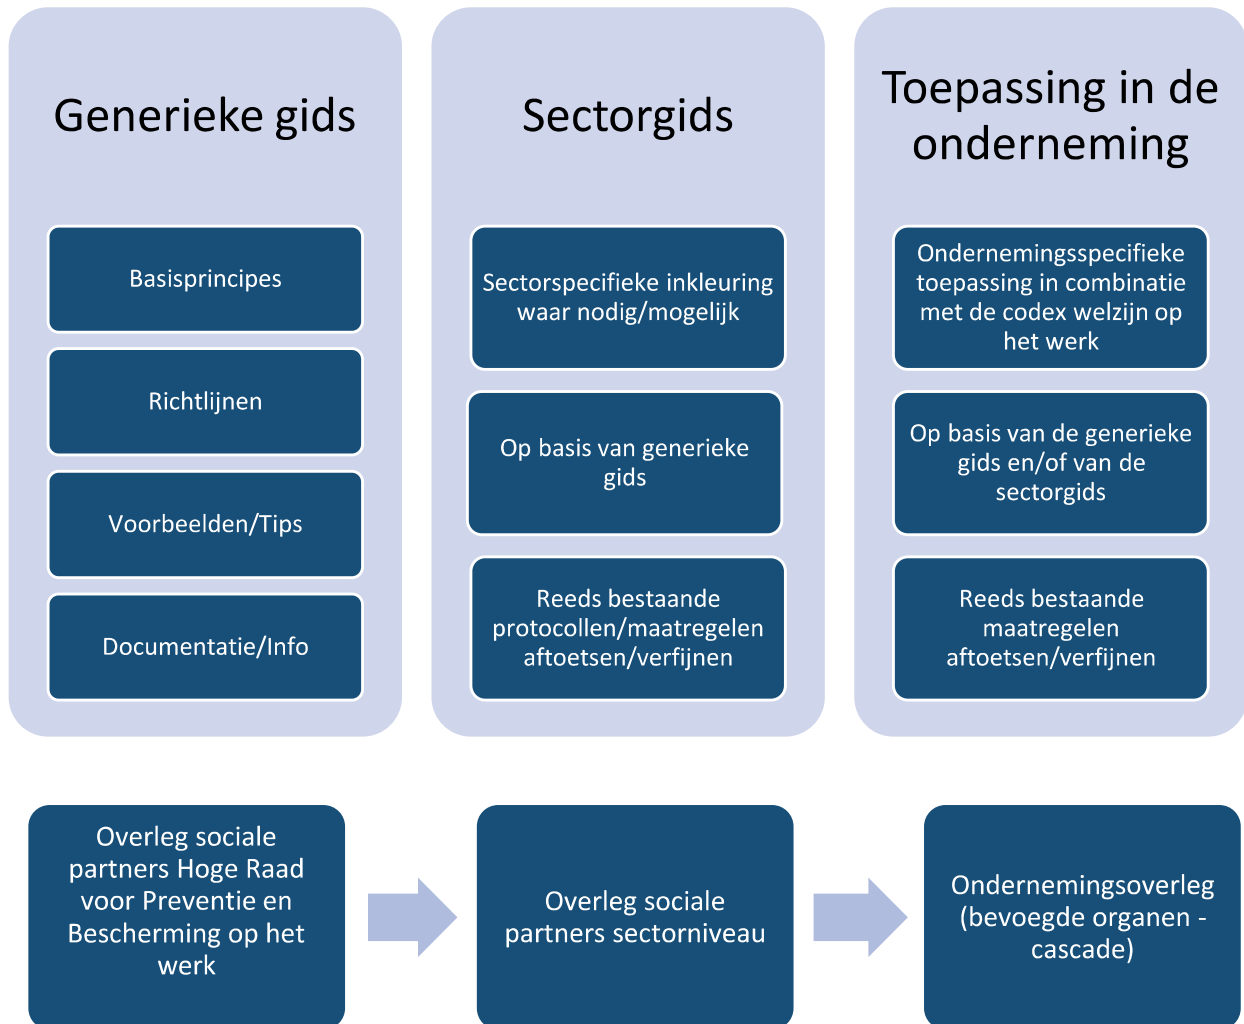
Generieke gids

Basisprincipes

Richtlijnen

Voorbeelden/Tips

Documentatie/Info

Sectorgids

Sectorspecifieke inkleuring waar nodig/mogelijk

Op basis van generieke gids

Reeds bestaande protocollen/maatregelen aftoetsen/verfijnen

Toepassing in de onderneming

Ondernemingsspecifieke toepassing in combinatie met de codex welzijn op het werk

Op basis van de generieke gids en/of van de sectorgids

Reeds bestaande maatregelen aftoetsen/verfijnen

Overleg sociale partners Hoge Raad voor Preventie en Bescherming op het werk

Overleg sociale partners sectorniveau

Ondernemingsoverleg (bevoegde organen - cascade)